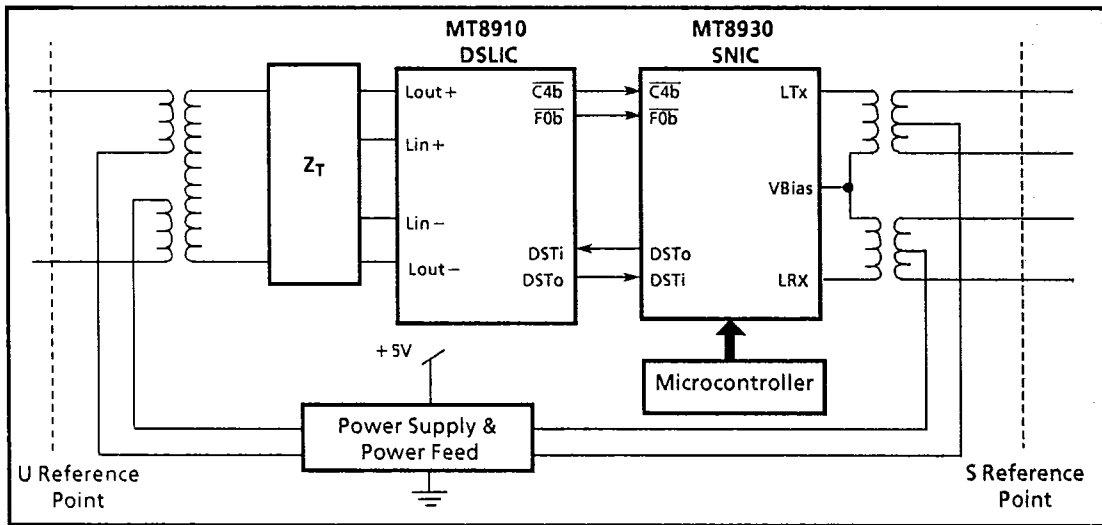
MT8910
DSLIC

MT8930
SNIC

$Z_T$

Lout +

Lin +

Lin −

Lout −

$\overline{C4b}$

$\overline{F0b}$

DSTi

DSTo

$\overline{C4b}$

$\overline{F0b}$

DSTo

DSTi

LTx

VBias

LRX

+5V

Microcontroller

Power Supply &
Power Feed

U Reference
Point

S Reference
Point